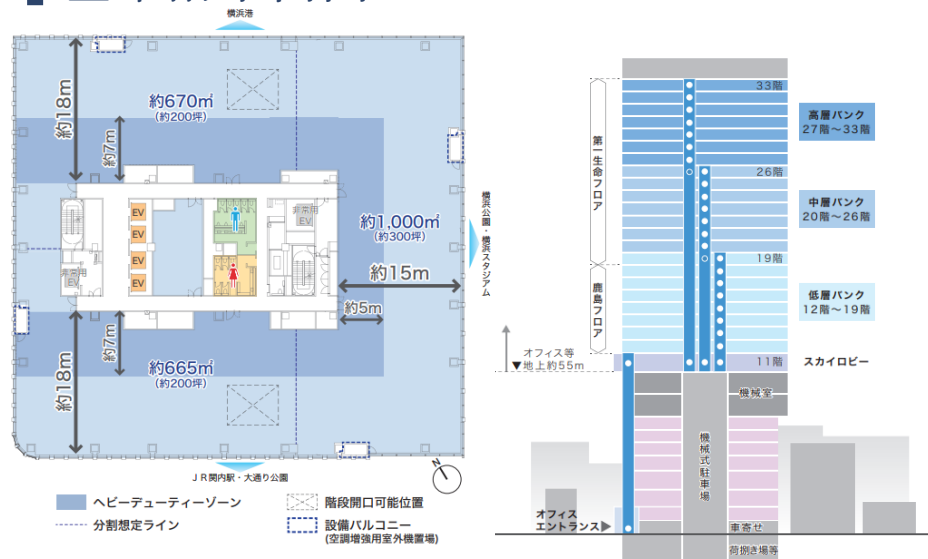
横浜港

約670㎡
(約200坪)

約18m

約7m

EV
EV
EV
EV

EV

非常用EV

非常用EV

約1,000㎡
(約300坪)

約15m

約5m

横浜公園・横浜スタジアム

約7m

約665㎡
(約200坪)

約18m

JR関内駅・大通り公園

N

ヘビーデューティーゾーン

分割想定ライン

階段開口可能位置

設備バルコニー
(空調増強用室外機置場)

33階

第一生命フロア

高層バンク
27階～33階

26階

中層バンク
20階～26階

19階

鹿島フロア

低層バンク
12階～19階

オフィス等
地上約55m

11階

スカイロビー

機械室

機械式駐車場

オフィスエントランス

車寄せ

荷捌き場等